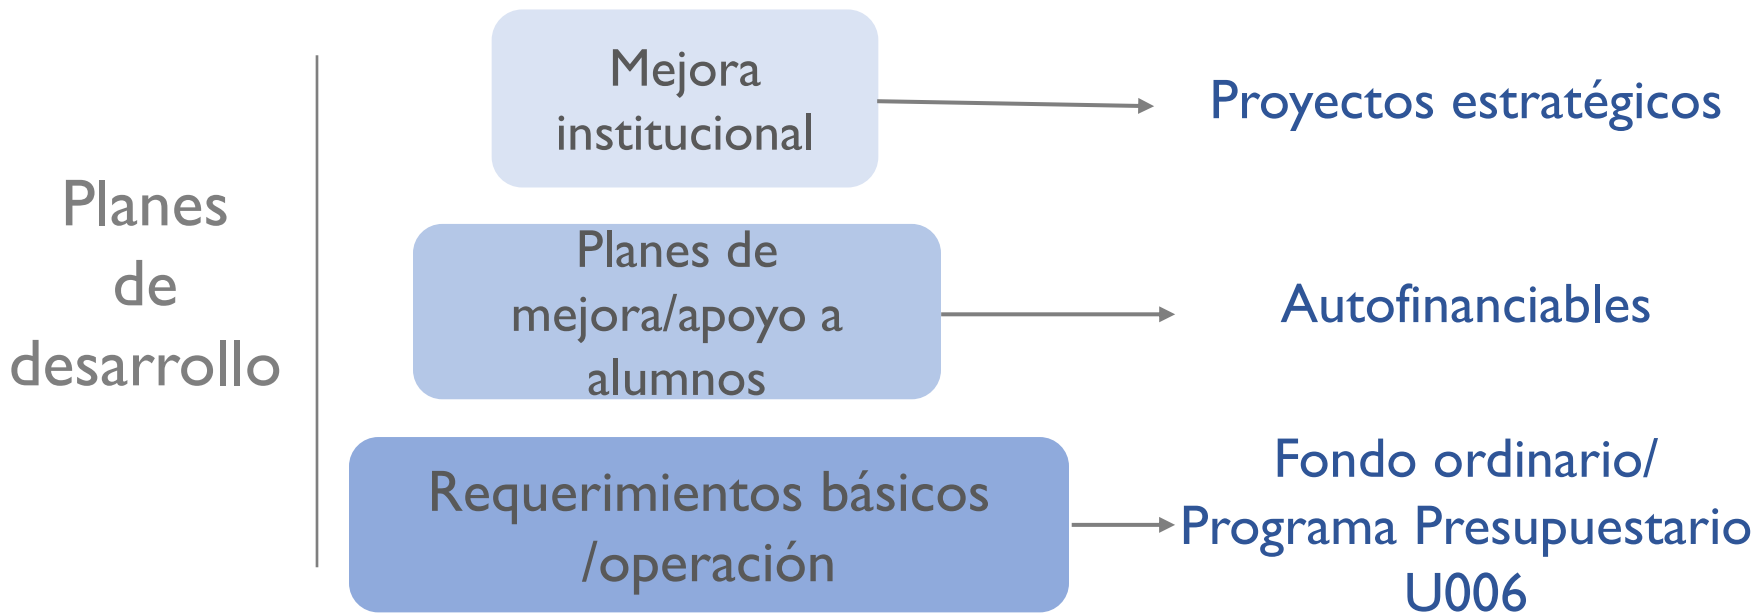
Planes de desarrollo

Mejora institucional

Proyectos estratégicos

Planes de mejora/apoyo a alumnos

Autofinanciables

Requerimientos básicos /operación

Fondo ordinario/ Programa Presupuestario U006